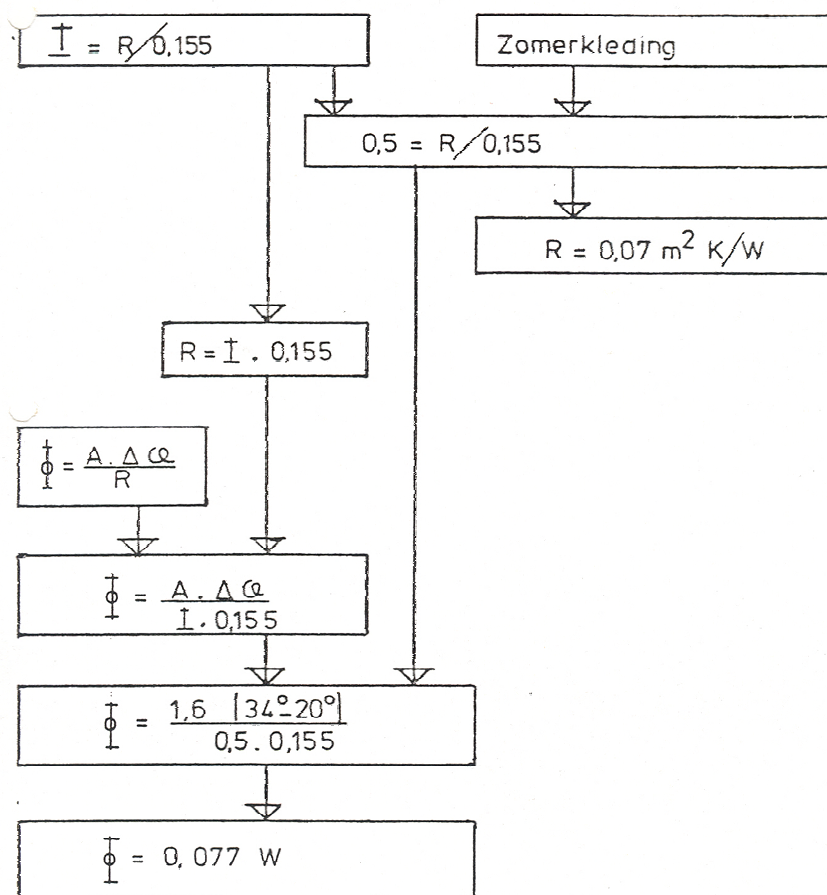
$\underline{I} = R/0,155$

Zomerkleding

$0,5 = R/0,155$

$R = 0,07\ m^2\ K/W$

$R = \underline{I}\ .\ 0,155$

$\Phi = \frac{A\ .\ \Delta\Theta}{R}$

$\Phi = \frac{A\ .\ \Delta\Theta}{\underline{I}\ .\ 0,155}$

$\Phi = \frac{1,6\ [34^\circ - 20^\circ]}{0,5\ .\ 0,155}$

$\Phi = 0,077\ W$